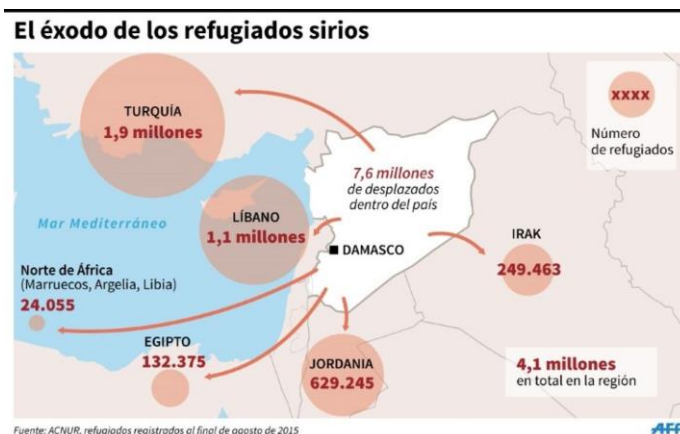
El éxodo de los refugiados sirios

XXXX
Número de refugiados

TURQUÍA
1,9 millones

7,6 millones de desplazados dentro del país

Mar Mediterráneo

LÍBANO
1,1 millones

DAMASCO

IRAK
249.463

Norte de África
(Marruecos, Argelia, Libia)
24.055

EGIPTO
132.375

JORDANIA
629.245

4,1 millones
en total en la región

Fuente: ACNUR, refugiados registrados al final de agosto de 2015

AFP